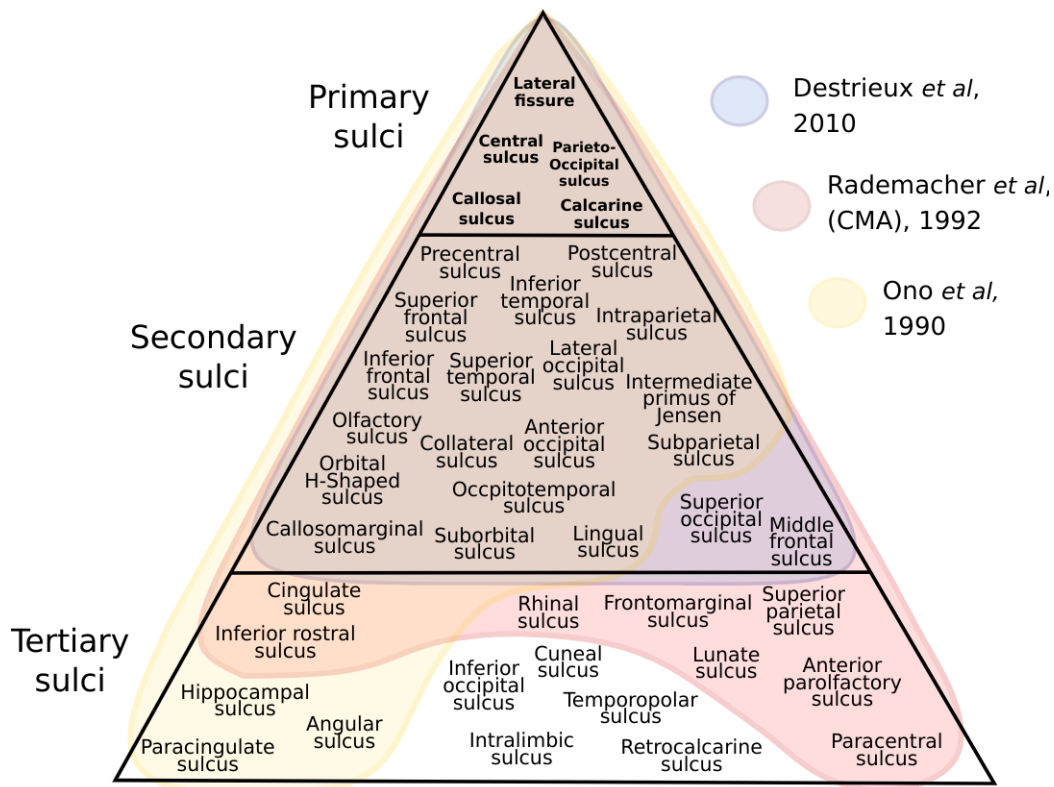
Primary sulci

Lateral fissure

Central sulcus

Parieto-Occipital sulcus

Callosal sulcus

Calcarine sulcus

Destrieux *et al*, 2010

Rademacher *et al*, (CMA), 1992

Ono *et al*, 1990

Secondary sulci

Precentral sulcus

Postcentral sulcus

Inferior temporal sulcus

Superior frontal sulcus

Intraparietal sulcus

Inferior frontal sulcus

Superior temporal sulcus

Lateral occipital sulcus

Intermediate primus of Jensen

Olfactory sulcus

Collateral sulcus

Anterior occipital sulcus

Subparietal sulcus

Orbital H-Shaped sulcus

Occpitotemporal sulcus

Superior occipital sulcus

Callosomarginal sulcus

Suborbital sulcus

Lingual sulcus

Middle frontal sulcus

Tertiary sulci

Cingulate sulcus

Rhinal sulcus

Frontomarginal sulcus

Superior parietal sulcus

Inferior rostral sulcus

Inferior occipital sulcus

Cuneal sulcus

Lunate sulcus

Anterior parolfactory sulcus

Hippocampal sulcus

Temporopolar sulcus

Angular sulcus

Paracingulate sulcus

Intralimbic sulcus

Retrocalcarine sulcus

Paracentral sulcus